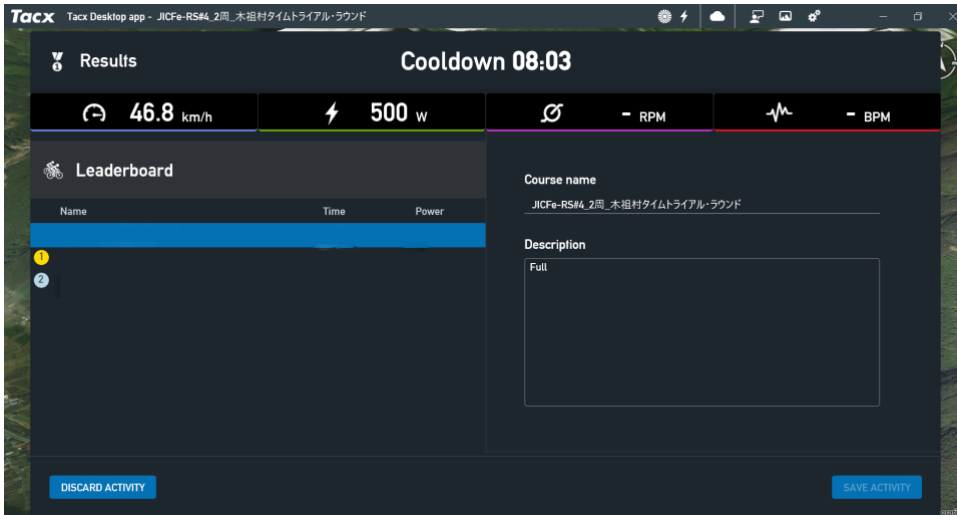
Tacx Tacx Desktop app - JICFe-RS#4_2周_木祖村タイムトライアル・ラウンド

Results

Cooldown 08:03

46.8 km/h

500 W

- RPM

- BPM

Leaderboard

| Name | Time | Power |
|---|---|---|
| | | |

1

2

Course name

JICFe-RS#4_2周_木祖村タイムトライアル・ラウンド

Description

Full

DISCARD ACTIVITY

SAVE ACTIVITY